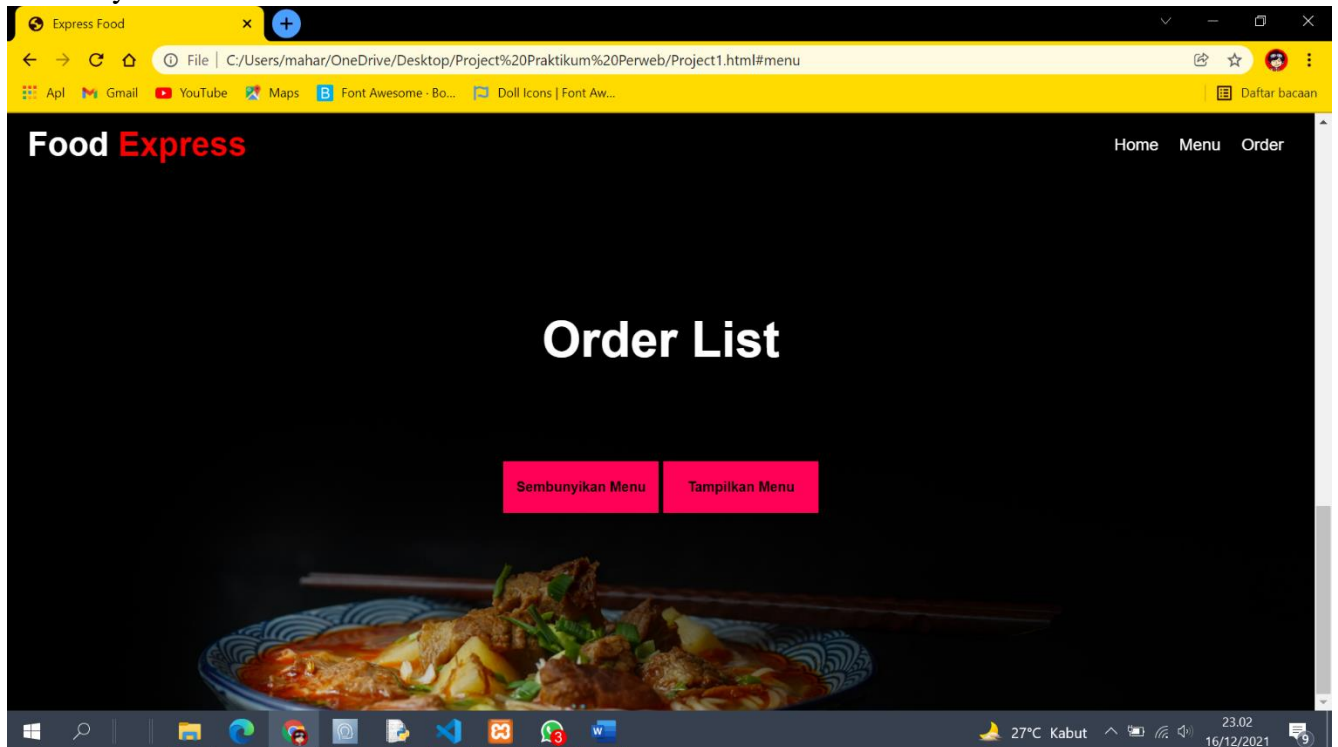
Express Food

File | C:/Users/mahar/OneDrive/Desktop/Project%20Praktikum%20Perweb/Project1.html#menu

Apl Gmail YouTube Maps Font Awesome - Bo... Doll Icons | Font Aw... Daftar bacaan

Food Express

Home Menu Order

Order List

Sembunyikan Menu Tampilkan Menu

27°C Kabut 23.02 16/12/2021 9